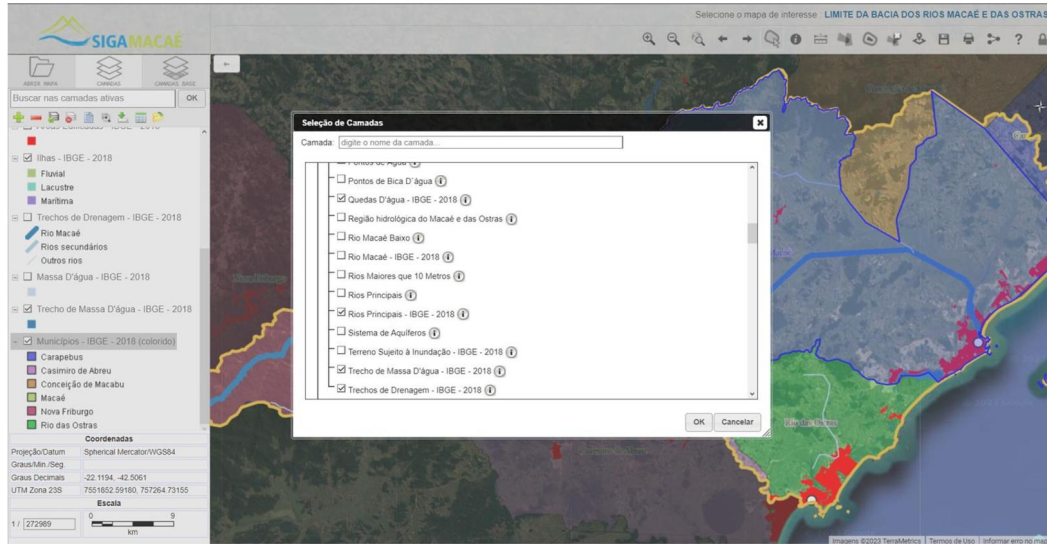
SIGAMACAÉ

Selecione o mapa de interesse : LIMITE DA BACIA DOS RIOS MACAÉ E DAS OSTRAS

ABRIR MAPA
CAMADAS
CAMADAS BASE

Buscar nas camadas ativas
OK

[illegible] - IBGE - 2018

Ilhas - IBGE - 2018
Fluvial
Lacustre
Marítima

Trechos de Drenagem - IBGE - 2018
Rio Macaé
Rios secundários
Outros rios

Massa D'água - IBGE - 2018

Trecho de Massa D'água - IBGE - 2018

Municípios - IBGE - 2018 (colorido)
Carapebus
Casimiro de Abreu
Conceição de Macabu
Macaé
Nova Friburgo
Rio das Ostras

Coordenadas
Projeção/Datum | Spherical Mercator/WGS84
Graus/Min./Seg. |
Graus Decimais | -22.1194, -42.5061
UTM Zona 23S | 7551852.59180, 757264.73155

Escala
1 / 272989
0 9
km

Seleção de Camadas
Camada: digite o nome da camada...

Pontos de Água
Pontos de Bica D'água
Quedas D'água - IBGE - 2018
Região hidrológica do Macaé e das Ostras
Rio Macaé Baixo
Rio Macaé - IBGE - 2018
Rios Maiores que 10 Metros
Rios Principais
Rios Principais - IBGE - 2018
Sistema de Aquíferos
Terreno Sujeito à Inundação - IBGE - 2018
Trecho de Massa D'água - IBGE - 2018
Trechos de Drenagem - IBGE - 2018

OK
Cancelar

Rio das Ostras

Imagens ©2023 TerraMetrics | Termos de Uso | Informar erro no mapa